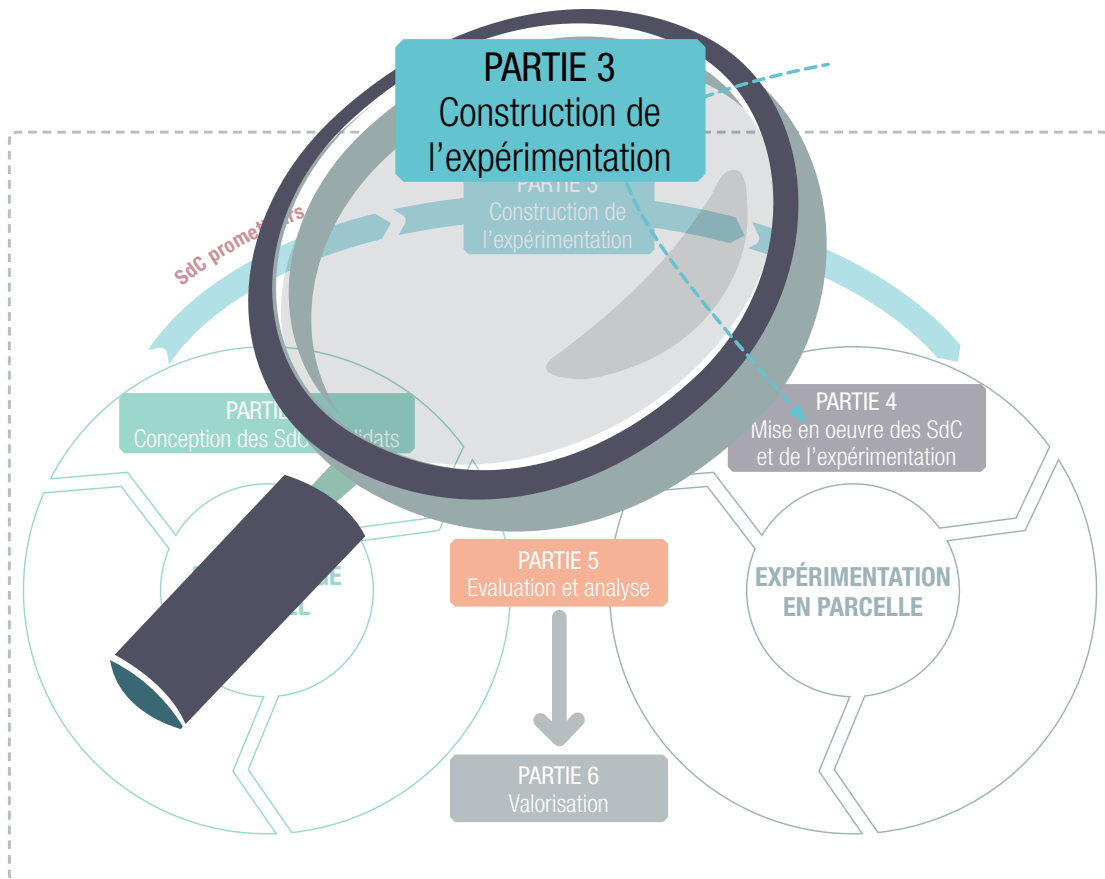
PARTIE 3
Construction de l’expérimentation

PARTIE 3
Construction de l’expérimentation

SdC promet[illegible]rs

PARTIE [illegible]
Conception des SdC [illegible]idats

PARTIE 4
Mise en oeuvre des SdC et de l’expérimentation

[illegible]E
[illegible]L

PARTIE 5
Evaluation et analyse

EXPÉRIMENTATION EN PARCELLE

PARTIE 6
Valorisation